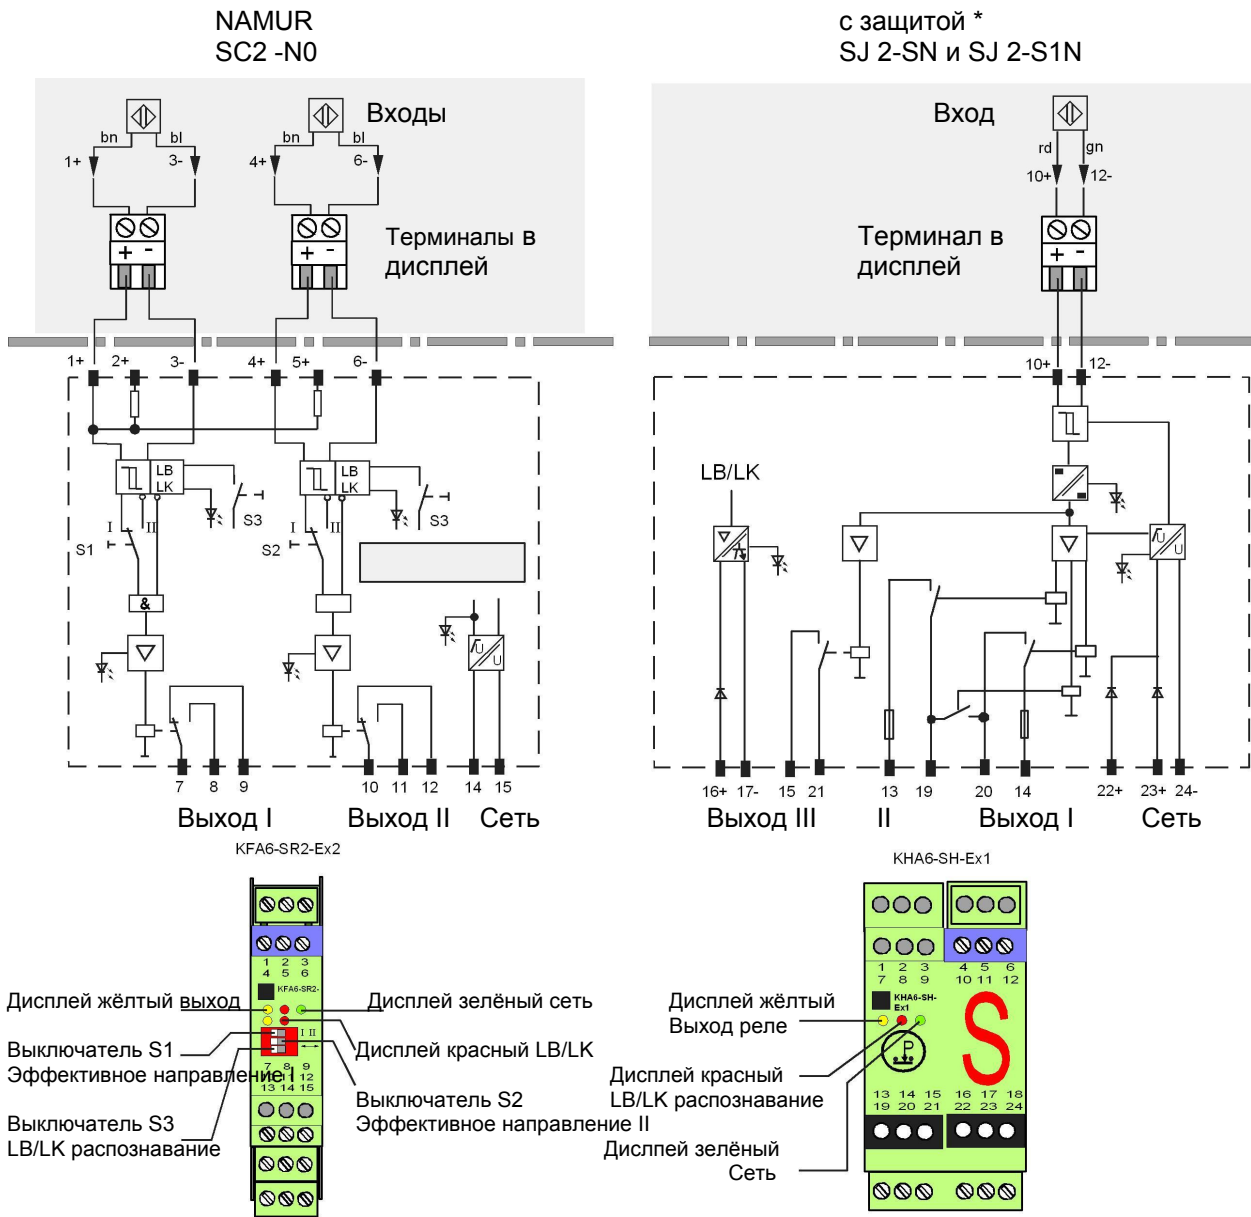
NAMUR
SC2 -N0

с защитой *
SJ 2-SN и SJ 2-S1N

Входы

bn bl bn bl

1+ 3- 4+ 6-

Терминалы в дисплей

Вход

rd gn

10+ 12-

Терминал в дисплей

1+ 2+ 3- 4+ 5+ 6-

LB LK LB LK

S3 S3

I II I II

S1 S2

&

7 8 9 10 11 12 14 15

Выход I Выход II Сеть

10+ 12-

LB/LK

16+ 17- 15 21 13 19 20 14 22+ 23+ 24-

Выход III II Выход I Сеть

KFA6-SR2-Ex2

1 2 3
4 5 6

KFA6-SR2-

I II

7 8 9
10 11 12
13 14 15

Дисплей жёлтый выход

Дисплей зелёный сеть

Выключатель S1
Эффективное направление I

Дисплей красный LB/LK

Выключатель S2
Эффективное направление II

Выключатель S3
LB/LK распознавание

KHA6-SH-Ex1

1 2 3
7 8 9
4 5 6
10 11 12

KHA6-SH-Ex1

13 14 15
19 20 21
16 17 18
22 23 24

Дисплей жёлтый
Выход реле

Дисплей красный
LB/LK распознавание

Дисплей зелёный
Сеть